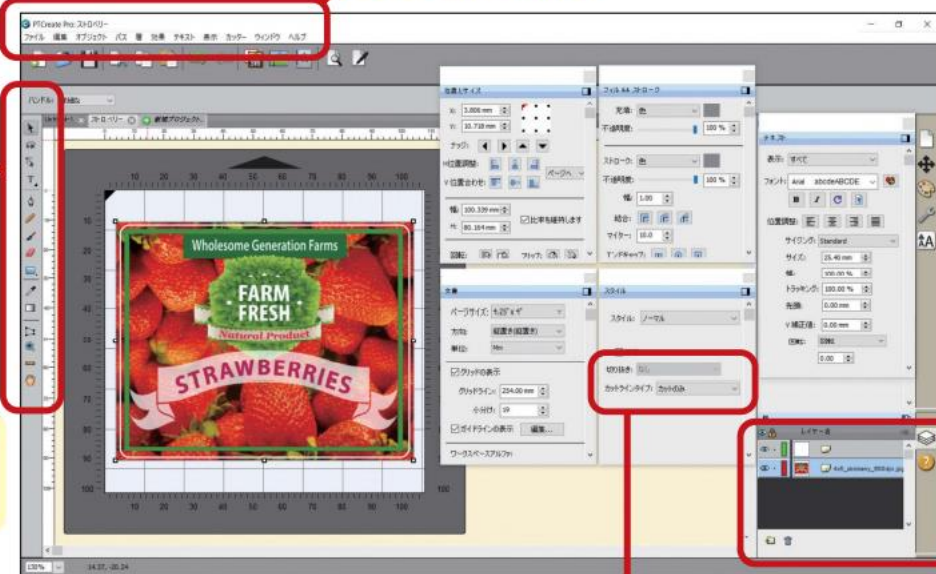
PTCreate Pro: ストロベリー
ファイル 編集 オブジェクト パス 層 効果 テキスト 表示 カッター ウィンドウ ヘルプ

ハンドル: 四隅

ストロベリー
新規プロジェクト

位置とサイズ
X: 3.808 mm
Y: 10.718 mm
ナッジ:
H位置調整:
V位置合わせ:
ページへ
幅: 100.339 mm
H: 80.164 mm
比率を維持します
回転:
フリップ:

フィル&ストローク
充填: 色
不透明度: 100 %
ストローク: 色
不透明度: 100 %
幅: 1.00
結合:
マイター: 10.0
エンドキャップ:

テキスト
表示: すべて
フォント: Arial abcdeABCDE
位置調整:
サイジング: Standard
サイズ: 25.40 mm
幅: 100.00 %
トラッキング: 100.00 %
先頭: 0.00 mm
V補正値: 0.00 mm
回転:
0.00

文書
ページサイズ: 4.25" x 4"
方向: 縦置き(縦置き)
単位: Mm
グリッドの表示
グリッドライン: 254.00 mm
小分け: 10
ガイドラインの表示 編集...
ワークスペースアルファ

スタイル
スタイル: ノーマル
切り抜き: なし
カットラインタイプ: カットのみ

レイヤー名
4x4_strawberry_8504px.jpg

Wholesome Generation Farms
FARM FRESH
Natural Product
STRAWBERRIES

130%
14.37, -26.24